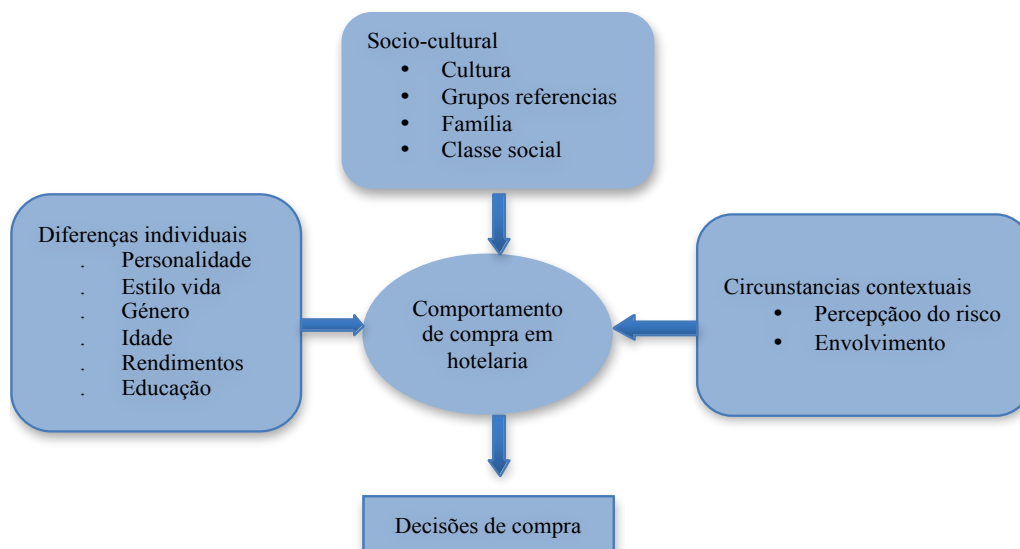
Socio-cultural
• Cultura
• Grupos referencias
• Família
• Classe social

Diferenças individuais
. Personalidade
. Estilo vida
. Género
. Idade
. Rendimentos
. Educação

Comportamento de compra em hotelaria

Circunstancias contextuais
• Percepçãoo do risco
• Envolvimento

Decisões de compra